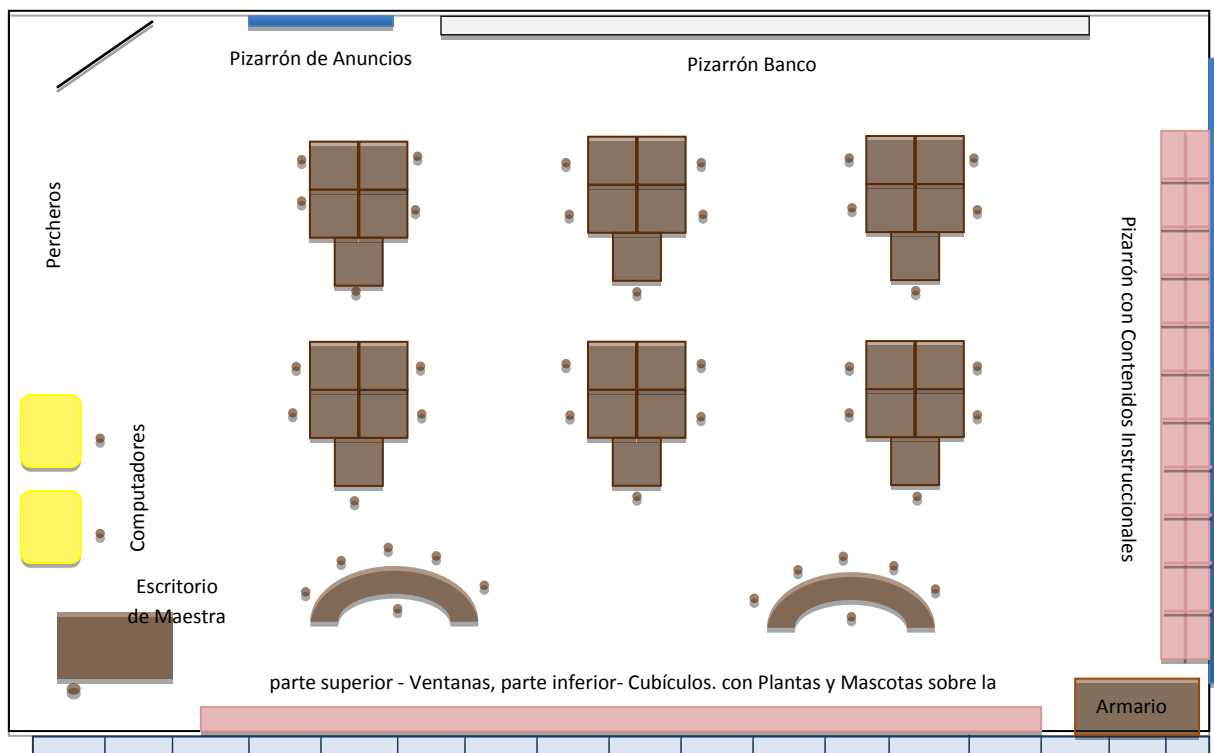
Pizarrón de Anuncios

Pizarrón Banco

Percheros

Pizarrón con Contenidos Instruccionales

Computadores

Escritorio de Maestra

parte superior - Ventanas, parte inferior- Cubículos. con Plantas y Mascotas sobre la

Armario